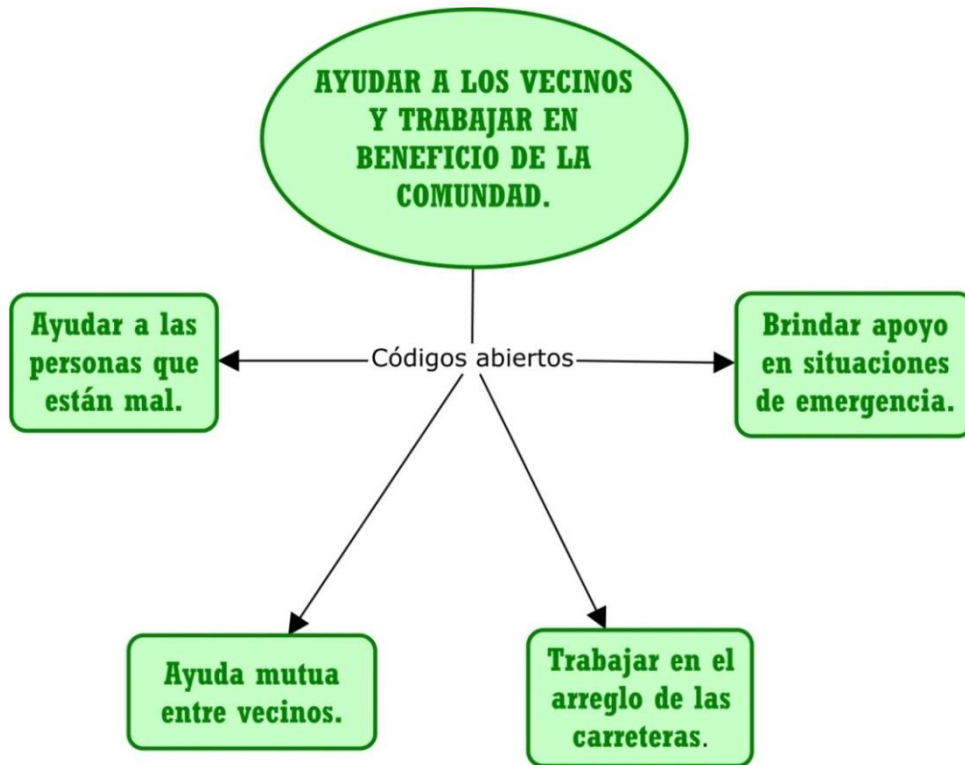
AYUDAR A LOS VECINOS Y TRABAJAR EN BENEFICIO DE LA COMUNDAD.

Códigos abiertos

Ayudar a las personas que están mal.

Brindar apoyo en situaciones de emergencia.

Ayuda mutua entre vecinos.

Trabajar en el arreglo de las carreteras.